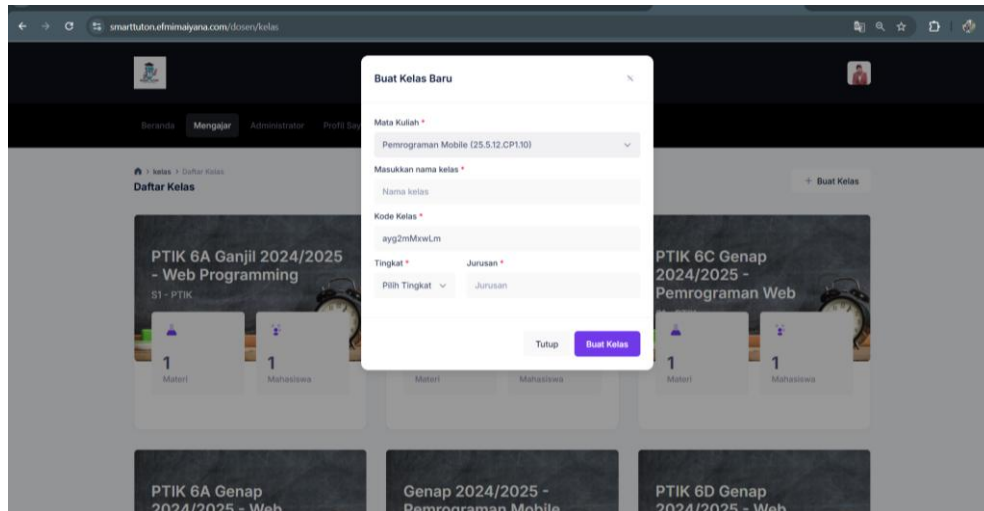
smarttuton.efmimaiyana.com/dosen/kelas

Beranda Mengajar Administrator Profil Saya

kelas > Daftar Kelas
Daftar Kelas

+ Buat Kelas

PTIK 6A Ganjil 2024/2025 - Web Programming
S1 - PTIK
1
Materi
1
Mahasiswa

Materi
Mahasiswa

PTIK 6C Genap 2024/2025 - Pemrograman Web
1
Materi
1
Mahasiswa

PTIK 6A Genap 2024/2025 - Web

Genap 2024/2025 - Pemrograman Mobile

PTIK 6D Genap 2024/2025 - Web

Buat Kelas Baru

Mata Kuliah *
Pemrograman Mobile (25.5.12.CP1.10)

Masukkan nama kelas *
Nama kelas

Kode Kelas *
ayg2mMxwLm

Tingkat *
Pilih Tingkat

Jurusan *
Jurusan

Tutup
Buat Kelas